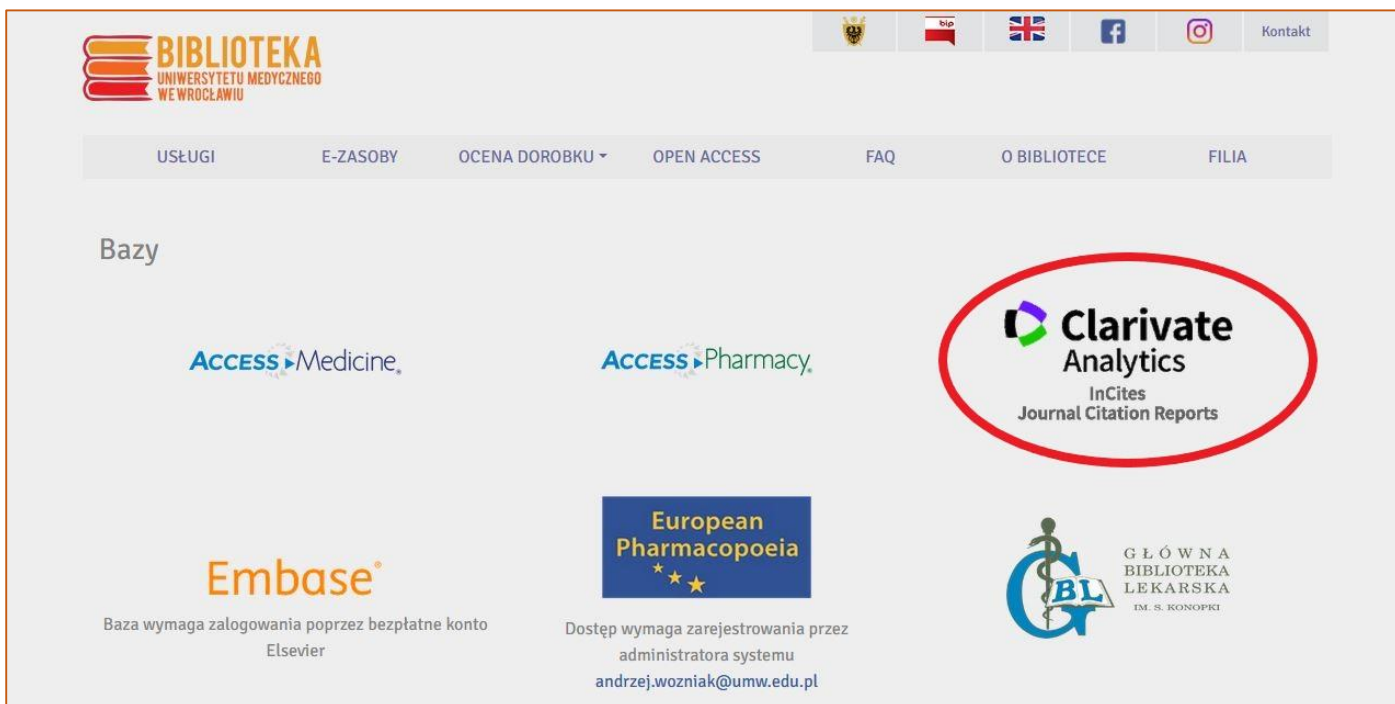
BIBLIOTEKA
UNIWERSYTETU MEDYCZNEGO
WE WROCŁAWIU

bip

Kontakt

USŁUGI E-ZASOBY OCENA DOROBKU OPEN ACCESS FAQ O BIBLIOTECE FILIA

Bazy

ACCESS Medicine

ACCESS Pharmacy

Clarivate Analytics
InCites
Journal Citation Reports

Embase®
Baza wymaga zalogowania poprzez bezpłatne konto Elsevier

European Pharmacopoeia
Dostęp wymaga zarejestrowania przez administratora systemu
andrzej.wozniak@umw.edu.pl

GBL
GŁÓWNA BIBLIOTEKA LEKARSKA
IM. S. KONOPKI